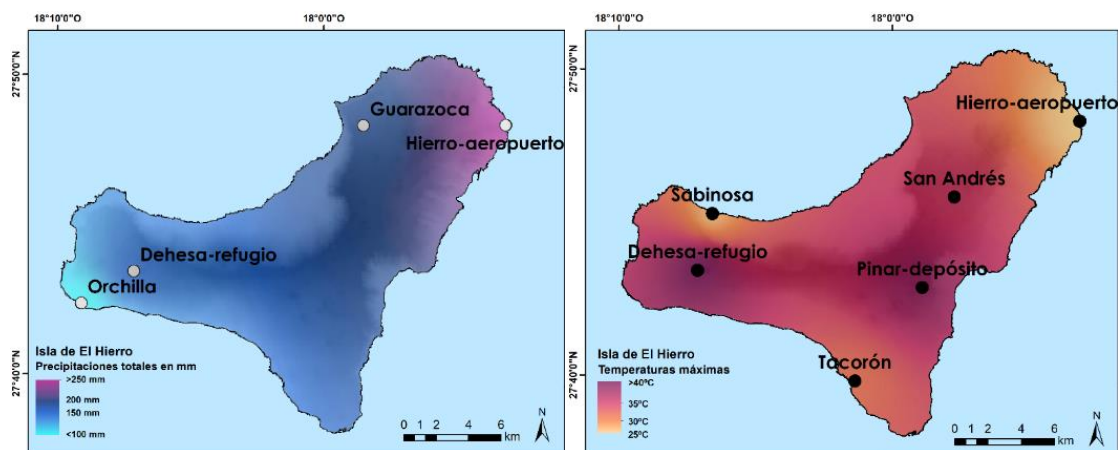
18°10'0"O
18°0'0"O
27°50'0"N
27°40'0"N
Guarazoca
Hierro-aeropuerto
Dehesa-refugio
Orchilla
Isla de El Hierro
Precipitaciones totales en mm
>250 mm
200 mm
150 mm
<100 mm
0 1 2 4 6 km
N

18°10'0"O
18°0'0"O
27°50'0"N
27°40'0"N
Hierro-aeropuerto
San Andrés
Sabinosa
Dehesa-refugio
Pinar-depósito
Tacorón
Isla de El Hierro
Temperaturas máximas
>40°C
35°C
30°C
25°C
0 1 2 4 6 km
N